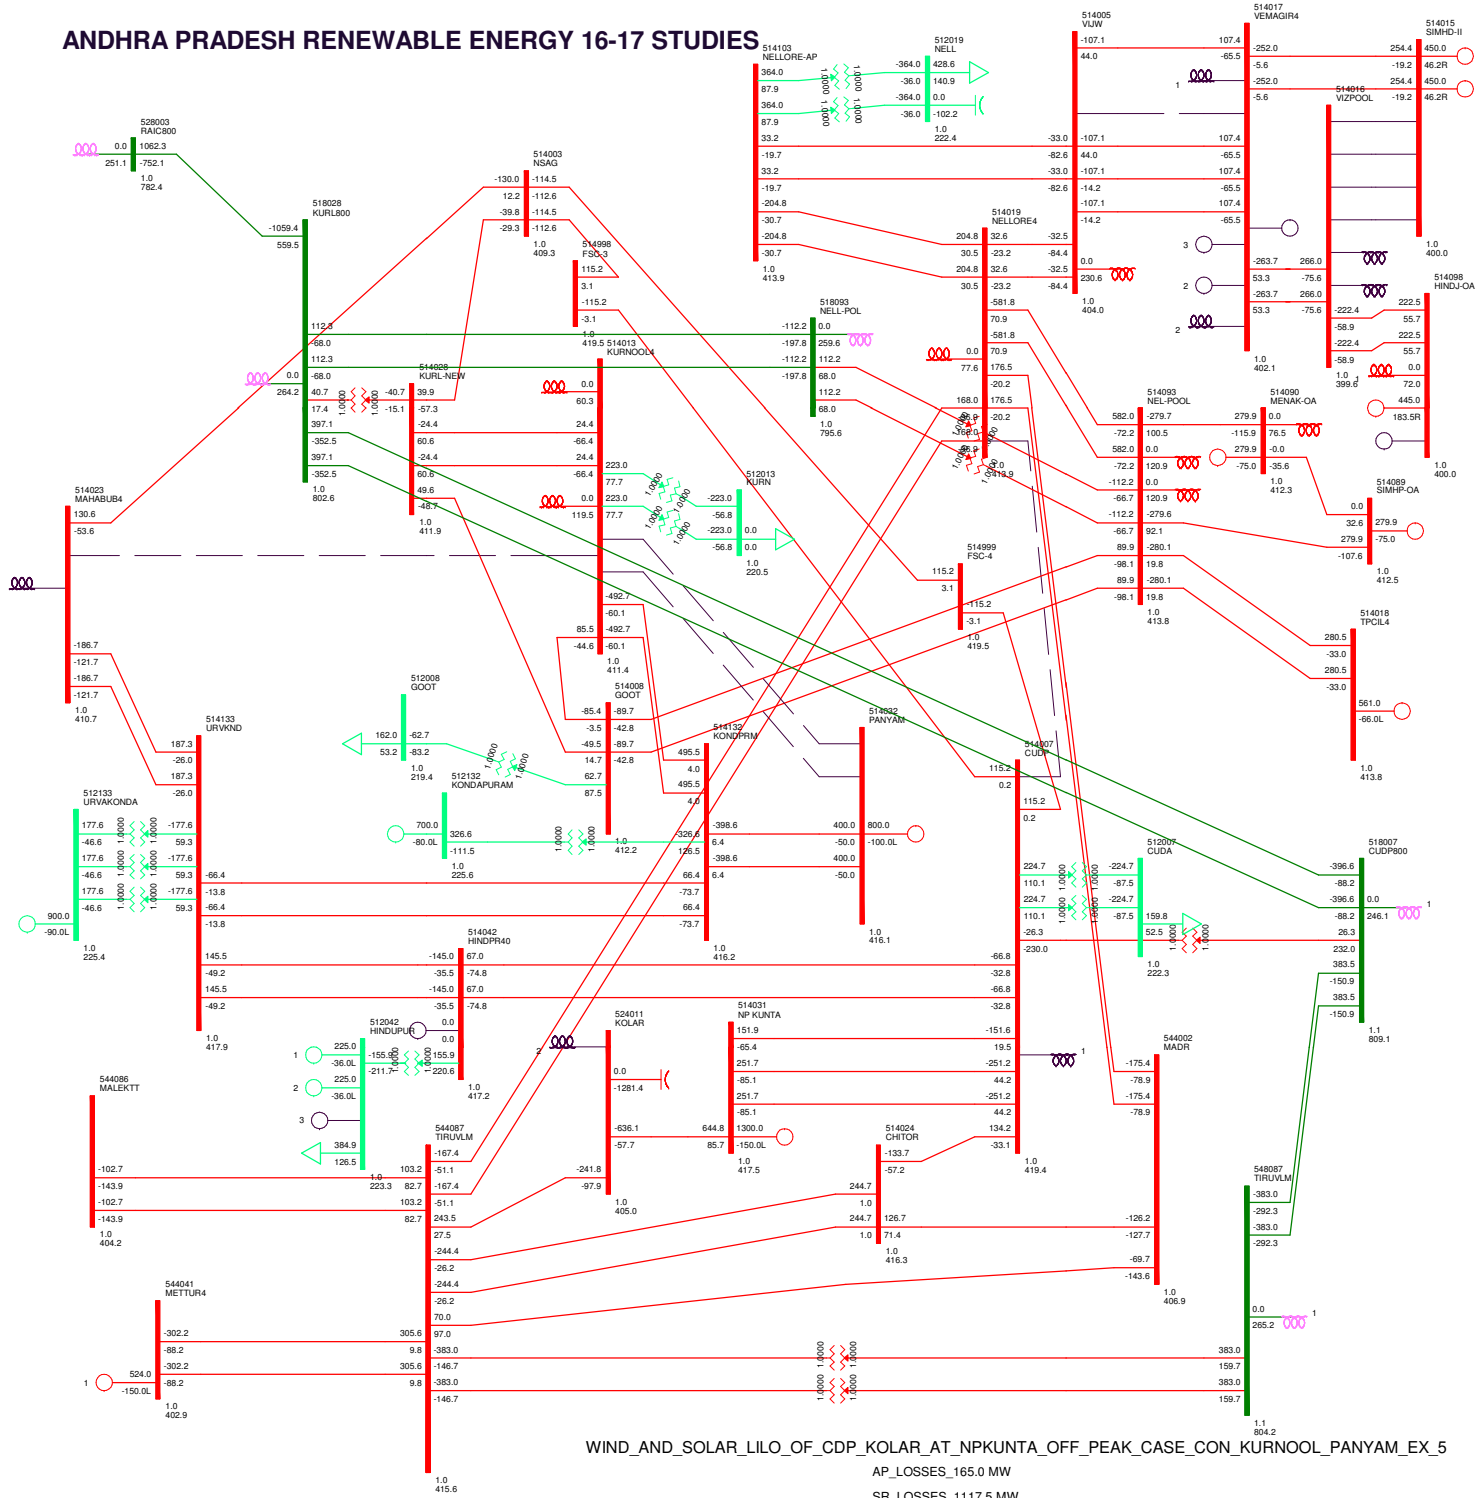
ANDHRA PRADESH RENEWABLE ENERGY 16-17 STUDIES

528003
RAIC800
0.0 1062.3
251.1 -752.1
1.0
782.4

518028
KURL800
-1059.4
559.5
112.3
-68.0
112.3
-68.0
0.0 40.7
264.2 17.4
397.1
-352.5
397.1
-352.5
1.0
802.6

514003
NSAG
-130.0 -114.5
12.2 -112.6
-39.8 -114.5
-29.3 -112.6
1.0
409.3

514998
FSC-3
115.2
3.1
-115.2
-3.1
1.0
419.5

514013
KURNOOL4
0.0
60.3
24.4
-66.4
24.4
-66.4
223.0
77.7
0.0 223.0
119.5 77.7
-492.7
-60.1
85.5 -492.7
-44.6 -60.1
1.0
411.4

514028
KURL-NEW
-40.7 39.9
-15.1 -57.3
-24.4
60.6
-24.4
60.6
49.6
-48.7
1.0
411.9

514103
NELLORE-AP
364.0
87.9
364.0
87.9
33.2
-19.7
33.2
-19.7
-204.8
-30.7
-204.8
-30.7
1.0
413.9

512019
NELL
-364.0 428.6
-36.0 140.9
-364.0 0.0
-36.0 -102.2
1.0
222.4

514005
VIJW
-107.1
44.0
-33.0 -107.1
-82.6 44.0
-33.0 -107.1
-82.6 -14.2
-107.1
-14.2
0.0
230.6
1.0
404.0

514017
VEMAGIR4
107.4 -252.0
-65.5 -5.6
-252.0
-5.6
107.4
-65.5
107.4
-65.5
107.4
-65.5
-263.7 266.0
53.3 -75.6
-263.7 266.0
53.3 -75.6
1.0
402.1

514015
SIMHD-II
254.4 450.0
-19.2 46.2R
254.4 450.0
-19.2 46.2R
1.0
400.0

514016
VIZPOOL
-222.4
-58.9
-222.4
-58.9
1.0
399.6

514098
HINDJ-OA
222.5
55.7
222.5
55.7
0.0
72.0
445.0
183.5R
1.0
400.0

514019
NELLORE4
204.8 32.6 -32.5
30.5 -23.2 -84.4
204.8 32.6 -32.5
30.5 -23.2 -84.4
-581.8
70.9
-581.8
0.0 70.9
77.6 -20.2
176.5
168.0
-20.2
1.0
413.9

518093
NELL-POL
-112.2 0.0
-197.8 259.6
-112.2 112.2
-197.8 68.0
112.2
68.0
1.0
795.6

512013
KURN
-223.0
-56.8
-223.0 0.0
-56.8 0.0
1.0
220.5

514093
NEL-POOL
582.0 -279.7
-72.2 100.5
582.0 0.0
-72.2 120.9
-112.2 0.0
-66.7 120.9
-112.2 -279.6
-66.7 92.1
89.9 -280.1
-98.1 19.8
89.9 -280.1
-98.1 19.8
1.0
413.8

514090
MENAK-OA
279.9 0.0
-115.9 76.5
279.9 -0.0
-75.0 -35.6
1.0
412.3

514089
SIMHP-OA
0.0
32.6 279.9
279.9 -75.0
-107.6
1.0
412.5

514023
MAHABUB4
130.6
-53.6
-186.7
-121.7
-186.7
-121.7
1.0
410.7

514999
FSC-4
115.2
3.1
-115.2
-3.1
1.0
419.5

514018
TPCIL4
280.5
-33.0
280.5
-33.0
561.0
-66.0L
1.0
413.8

512008
GOOT
162.0 -62.7
53.2 -83.2
1.0
219.4

514008
GOOT
-85.4 -89.7
-3.5 -42.8
-49.5 -89.7
14.7 -42.8
62.7
87.5

514133
URVKND
187.3
-26.0
187.3
-26.0
-66.4
-13.8
-66.4
-13.8
145.5
-49.2
145.5
-49.2
1.0
417.9

512133
URVAKONDA
177.6 -177.6
-46.6 59.3
177.6 -177.6
-46.6 59.3
177.6 -177.6
-46.6 59.3
900.0
-90.0L
1.0
225.4

512132
KONDAPURAM
700.0 326.6
-80.0L -111.5
1.0
225.6
1.0
412.2

514132
KONDPRM
495.5
4.0
495.5
4.0
-398.6
-326.6 6.4
126.5
-398.6
6.4
66.4
-73.7
66.4
-73.7
1.0
416.2

514032
PANYAM
400.0 800.0
-50.0 -100.0L
400.0
-50.0
1.0
416.1

514007
CUDP
115.2
0.2
115.2
0.2
224.7
110.1
224.7
110.1
-26.3
-230.0
-66.8
-32.8
-66.8
-32.8
-151.6
19.5
-251.2
44.2
-251.2
44.2
134.2
-33.1
1.0
419.4

512007
CUDA
-224.7
-87.5
-224.7
-87.5 159.8
52.5
1.0
222.3

518007
CUDP800
-396.6
-88.2
-396.6 0.0
-88.2 246.1
26.3
232.0
383.5
-150.9
383.5
-150.9
1.1
809.1

514042
HINDPR40
-145.0 67.0
-35.5 -74.8
-145.0 67.0
-35.5 -74.8

512042
HINDUPUR
0.0
0.0
225.0 -155.9 155.9
-36.0L -211.7 -220.6
225.0
-36.0L
384.9
126.5
1.0
223.3
1.0
417.2

524011
KOLAR
0.0
-1281.4
-636.1
-57.7
-241.8
-97.9
1.0
405.0

514031
NP KUNTA
151.9
-65.4
251.7
-85.1
251.7
-85.1
644.8 1300.0
85.7 -150.0L
1.0
417.5

544002
MADR
-175.4
-78.9
-175.4
-78.9
-126.2
-127.7
-69.7
-143.6
1.0
406.9

544086
MALEKTT
-102.7
-143.9
-102.7
-143.9
1.0
404.2

544087
TIRUVLM
103.2 -167.4
82.7 -51.1
103.2 -167.4
82.7 -51.1
243.5
27.5
-244.4
-26.2
-244.4
-26.2
70.0
305.6 97.0
9.8 -383.0
305.6 -146.7
9.8 -383.0
-146.7
1.0
415.6

514024
CHITOR
-133.7
-57.2
244.7
1.0
244.7 126.7
1.0 71.4
1.0
416.3

544041
METTUR4
-302.2
-88.2
-302.2
524.0 -88.2
-150.0L
1.0
402.9

548087
TIRUVLM
-383.0
-292.3
-383.0
-292.3
0.0
265.2
383.0
159.7
383.0
159.7
1.1
804.2

WIND_AND_SOLAR_LILO_OF_CDP_KOLAR_AT_NPKUNTA_OFF_PEAK_CASE_CON_KURNOOL_PANYAM_EX_5
AP_LOSSES_165.0 MW
SR_LOSSES_1117.5 MW